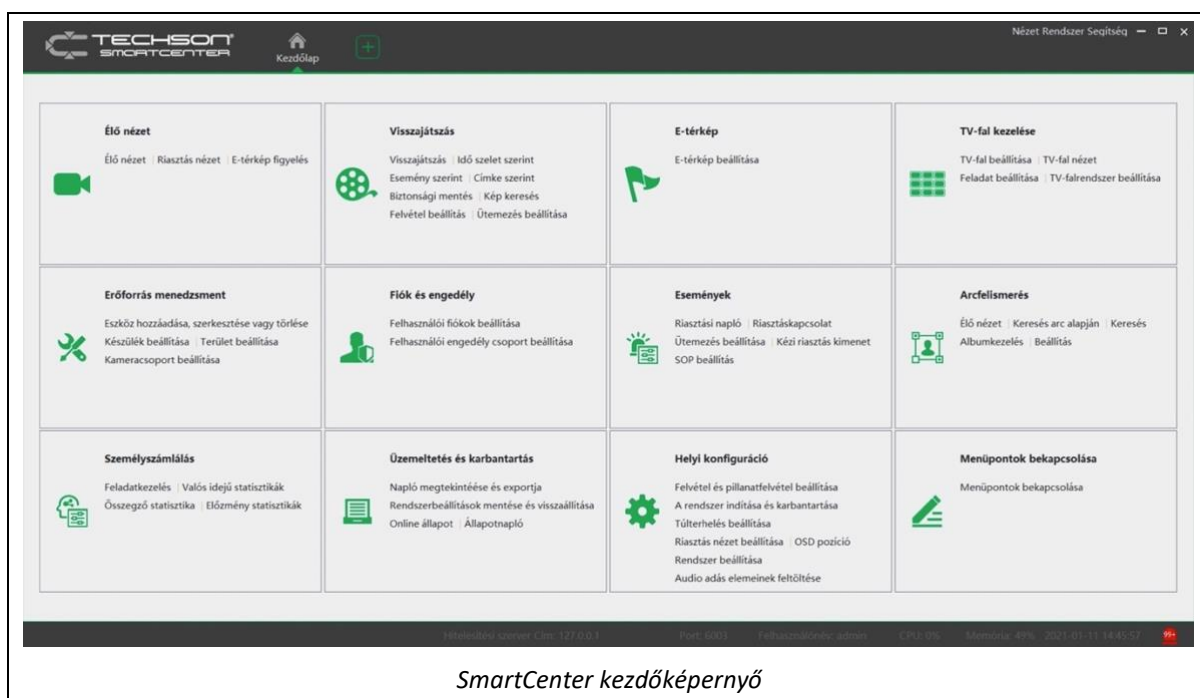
TECHSON SMARTCENTER

Kezdőlap

Nézet Rendszer Segítség

Élő nézet

Élő nézet | Riasztás nézet | E-térkép figyelés

Visszajátszás

Visszajátszás | Idő szelet szerint
Esemény szerint | Címke szerint
Biztonsági mentés | Kép keresés
Felvétel beállítás | Ütemezés beállítása

E-térkép

E-térkép beállítása

TV-fal kezelése

TV-fal beállítása | TV-fal nézet
Feladat beállítása | TV-falrendszer beállítása

Erőforrás menedzsment

Eszköz hozzáadása, szerkesztése vagy törlése
Készülék beállítása | Terület beállítása
Kameracsoport beállítása

Fiók és engedély

Felhasználói fiókok beállítása
Felhasználói engedély csoport beállítása

Események

Riasztási napló | Riasztáskapcsolat
Ütemezés beállítása | Kézi riasztás kimenet
SOP beállítás

Arcfelismerés

Élő nézet | Keresés arc alapján | Keresés
Albumkezelés | Beállítás

Személyszámlálás

Feladatkezelés | Valós idejű statisztikák
Összegző statisztika | Előzmény statisztikák

Üzemeltetés és karbantartás

Napló megtekintése és exportja
Rendszerbeállítások mentése és visszaállítása
Online állapot | Állapotnapló

Helyi konfiguráció

Felvétel és pillanatfelvétel beállítása
A rendszer indítása és karbantartása
Túlterhelés beállítása
Riasztás nézet beállítása | OSD pozíció
Rendszer beállítása
Audio adás elemeinek feltöltése

Menüpontok bekapcsolása

Menüpontok bekapcsolása

Hitelesítési szerver Cím: 127.0.0.1 Port: 6001 Felhasználónév: admin CPU: 0% Memória: 49% 2021-01-11 14:45:57 99+

SmartCenter kezdőképernyő